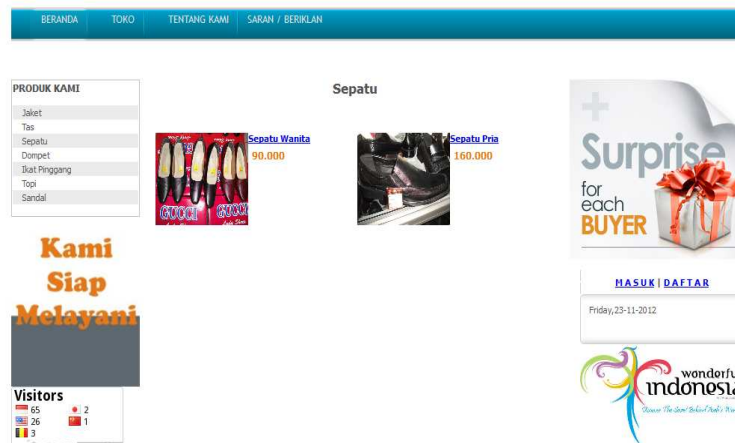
BERANDA TOKO TENTANG KAMI SARAN / BERIKLAN

PRODUK KAMI
Jaket
Tas
Sepatu
Dompet
Ikat Pinggang
Topi
Sandal

Kami Siap Melayani

Visitors
65 2
26 1
3

Sepatu

GUCCI GUCCI
Sepatu Wanita
90.000

Sepatu Pria
160.000

Surprise for each BUYER

MASUK | DAFTAR

Friday,23-11-2012

wonderfu
indonesia
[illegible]